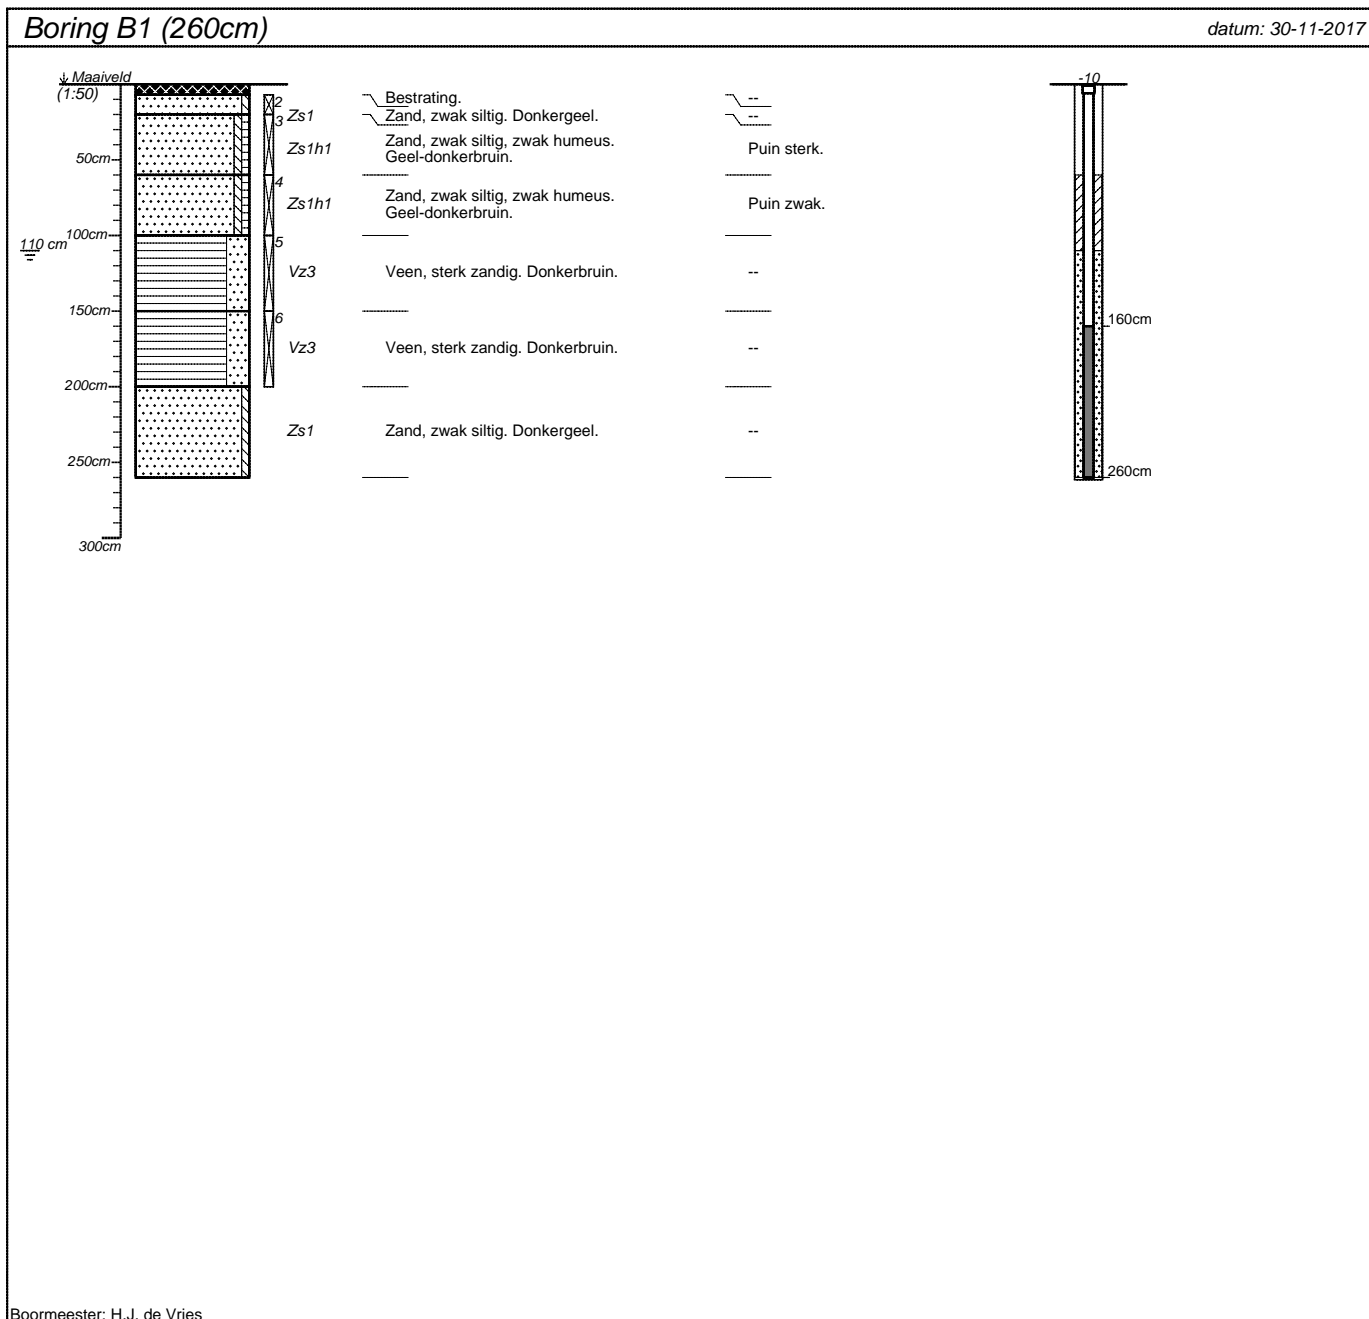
Boring B1 (260cm)

datum: 30-11-2017

Maaiveld
(1:50)

50cm
100cm
110 cm
150cm
200cm
250cm
300cm

2
3
4
5
6

Zs1
Zs1h1
Zs1h1
Vz3
Vz3
Zs1

Bestrating.
Zand, zwak siltig. Donkergeel.
Zand, zwak siltig, zwak humeus. Geel-donkerbruin.
Zand, zwak siltig, zwak humeus. Geel-donkerbruin.
Veen, sterk zandig. Donkerbruin.
Veen, sterk zandig. Donkerbruin.
Zand, zwak siltig. Donkergeel.

--
--
Puin sterk.
Puin zwak.
--
--
--

-10
160cm
260cm

Boormeester: H.J. de Vries